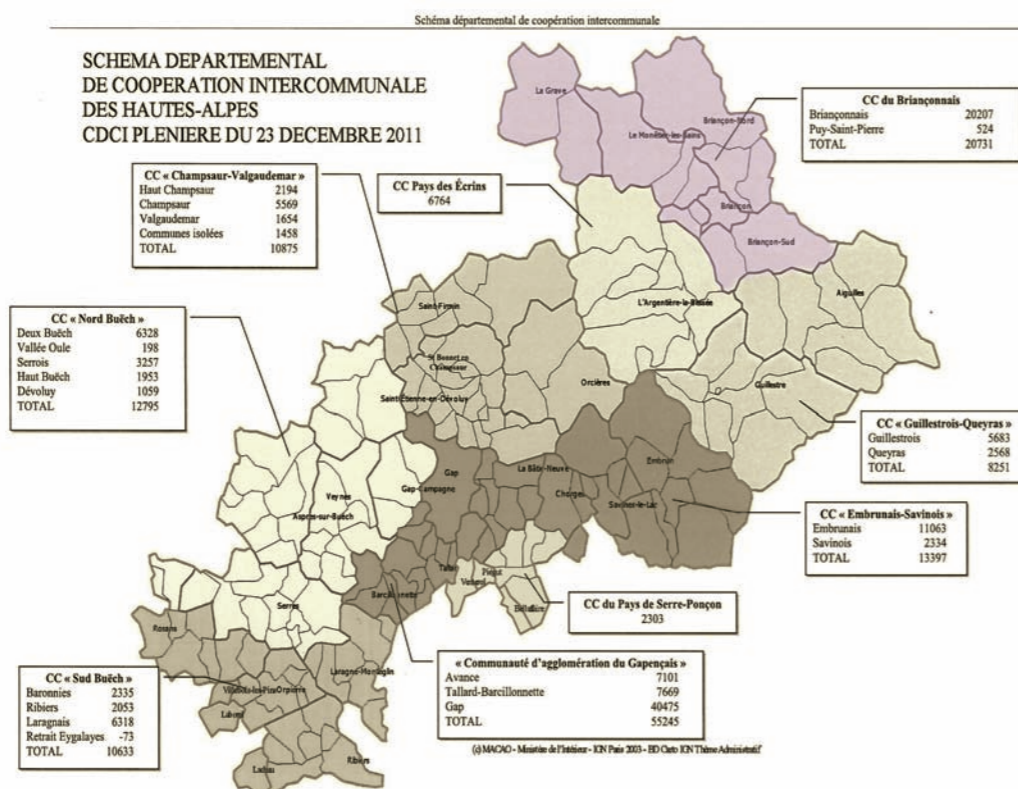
Schéma départemental de coopération intercommunale

SCHEMA DEPARTEMENTAL
DE COOPERATION INTERCOMMUNALE
DES HAUTES-ALPES
CDCI PLENIERE DU 23 DECEMBRE 2011

| CC du Briançonnais | |
|---|---|
| Briançonnais | 20207 |
| Puy-Saint-Pierre | 524 |
| TOTAL | 20731 |

| CC « Champsaur-Valgaudemar » | |
|---|---|
| Haut Champsaur | 2194 |
| Champsaur | 5569 |
| Valgaudemar | 1654 |
| Communes isolées | 1458 |
| TOTAL | 10875 |

CC Pays des Écrins
6764

| CC « Nord Buëch » | |
|---|---|
| Deux Buëch | 6328 |
| Vallée Oule | 198 |
| Serrois | 3257 |
| Haut Buëch | 1953 |
| Dévoluy | 1059 |
| TOTAL | 12795 |

| CC « Guillestrois-Queyras » | |
|---|---|
| Guillestrois | 5683 |
| Queyras | 2568 |
| TOTAL | 8251 |

| CC « Embrunais-Savinois » | |
|---|---|
| Embrunais | 11063 |
| Savinois | 2334 |
| TOTAL | 13397 |

CC du Pays de Serre-Ponçon
2303

| « Communauté d'agglomération du Gapençais » | |
|---|---|
| Avance | 7101 |
| Tallard-Barcillonnette | 7669 |
| Gap | 40475 |
| TOTAL | 55245 |

| CC « Sud Buëch » | |
|---|---|
| Baronnies | 2335 |
| Ribiers | 2053 |
| Laragnais | 6318 |
| Retrait Eygalayes | -73 |
| TOTAL | 10633 |

La Grave
Le Monêtier-les-Bains
Briançon-Nord
Briançon
Briançon-Sud
L'Argentière-la-Bessée
Aiguilles
Guillestre
Saint-Firmin
St Bonnet en Champsaur
Saint-Etienne-en-Dévoluy
Orcières
Embrun
Savines-le-Lac
Chorges
La Bâtie-Neuve
Gap
Gap-Campagne
Veynes
Aspres-sur-Buëch
Tallard
Barcillonnette
Piégut
Veraysel
Espinasses
Serres
Rosans
Laragne-Montéglin
Orpierre
Ribiers
Laborel
Lachau

(c) MACAO - Ministère de l'Intérieur - IGN Paris 2003 - BD Carto IGN Thème Administratif